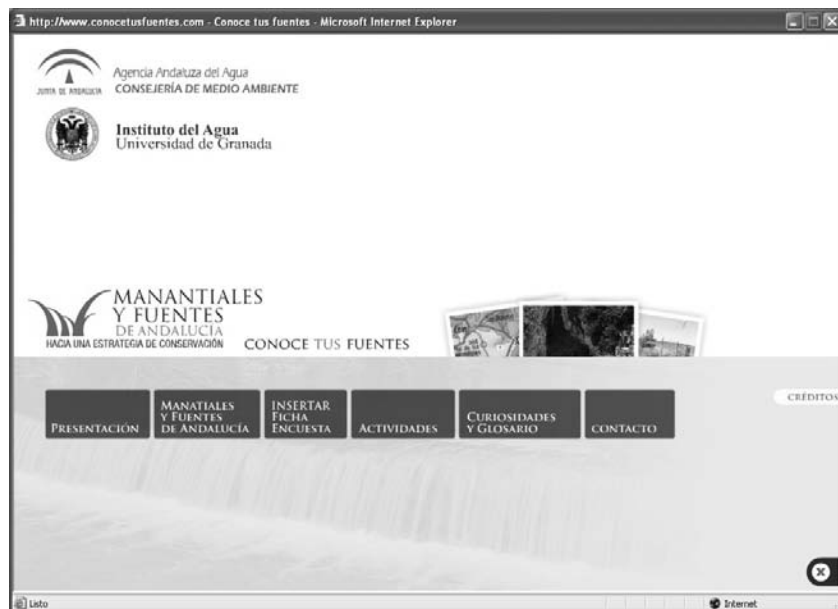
http://www.conocetusfuentes.com - Conoce tus fuentes - Microsoft Internet Explorer

JUNTA DE ANDALUCIA
Agencia Andaluza del Agua
CONSEJERÍA DE MEDIO AMBIENTE

Instituto del Agua
Universidad de Granada

MANANTIALES
Y FUENTES
DE ANDALUCIA
HACIA UNA ESTRATEGIA DE CONSERVACIÓN

CONOCE TUS FUENTES

PRESENTACIÓN

MANATIALES Y FUENTES DE ANDALUCÍA

INSERTAR FICHA ENCUESTA

ACTIVIDADES

CURIOSIDADES Y GLOSARIO

CONTACTO

CRÉDITOS

Listo

Internet